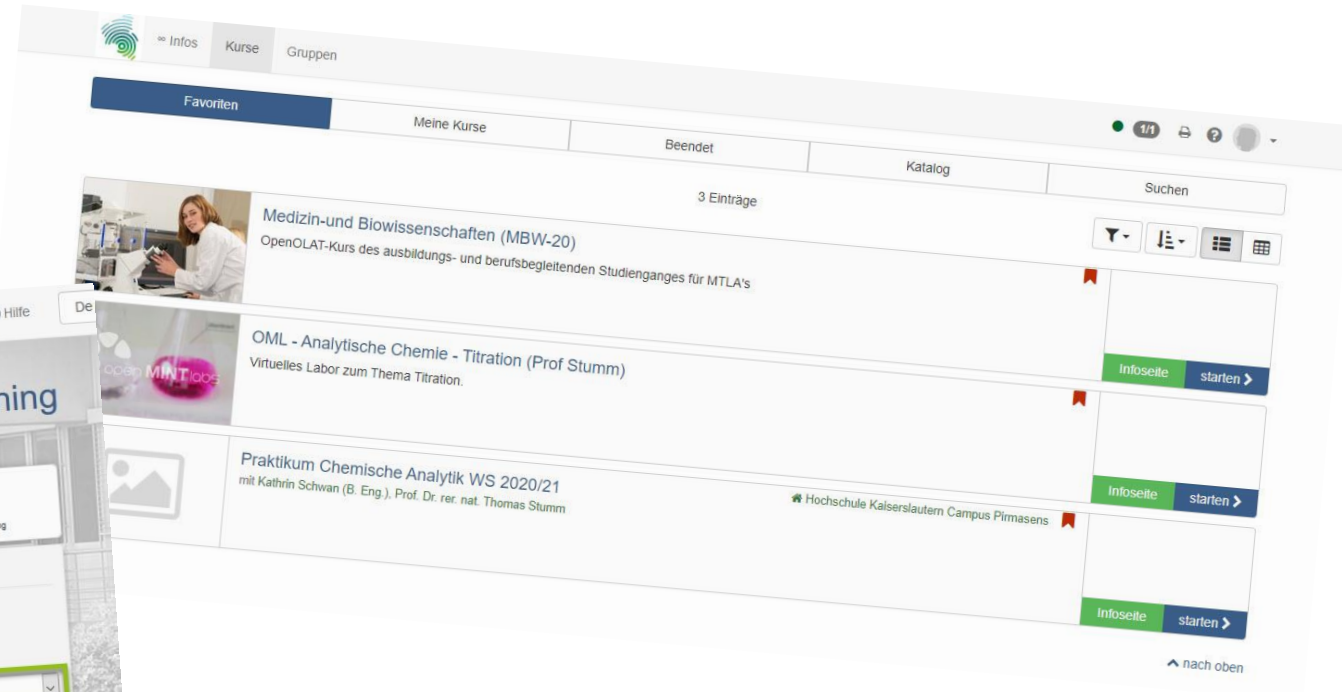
∞ Infos Kurse Gruppen

Favoriten
Meine Kurse
Beendet
Katalog
Suchen

1/1

3 Einträge

Medizin-und Biowissenschaften (MBW-20)
OpenOLAT-Kurs des ausbildungs- und berufsbegleitenden Studienganges für MTLA's

OML - Analytische Chemie - Titration (Prof Stumm)
Virtuelles Labor zum Thema Titration.

Infoseite starten

open MINT labs

Praktikum Chemische Analytik WS 2020/21
mit Kathrin Schwan (B. Eng.), Prof. Dr. rer. nat. Thomas Stumm

Hochschule Kaiserslautern Campus Pirmasens

Infoseite starten

Infoseite starten

nach oben

Hilfe De

hing